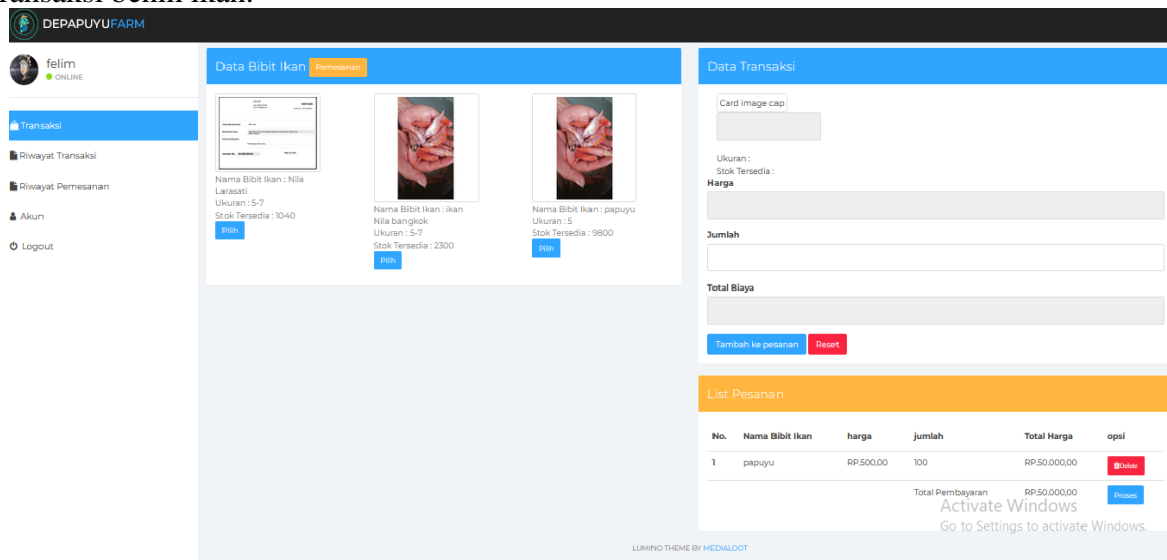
ransaksi Bibit Ikan.

DEPAPUYUFARM

felim
ONLINE

Transaksi
Riwayat Transaksi
Riwayat Pemesanan
Akun
Logout

Data Bibit Ikan Pemesanan

Nama Bibit Ikan : Nila Larasati
Ukuran : 5-7
Stok Tersedia : 1040
Pilih

Nama Bibit Ikan : ikan Nila bangkok
Ukuran : 5-7
Stok Tersedia : 2300
Pilih

Nama Bibit Ikan : papuyu
Ukuran : 5
Stok Tersedia : 9800
Pilih

Data Transaksi

Card image cap

Ukuran :
Stok Tersedia :
Harga

Jumlah

Total Biaya

Tambah ke pesanan Reset

List Pesanan

| No. | Nama Bibit Ikan | harga | jumlah | Total Harga | opsi |
|---|---|---|---|---|---|
| 1 | papuyu | RP.500,00 | 100 | RP.50.000,00 | Delete |
| | | | Total Pembayaran | RP.50.000,00 | Proses |

Activate Windows
Go to Settings to activate Windows.

LUMINO THEME BY MEDIALOOT